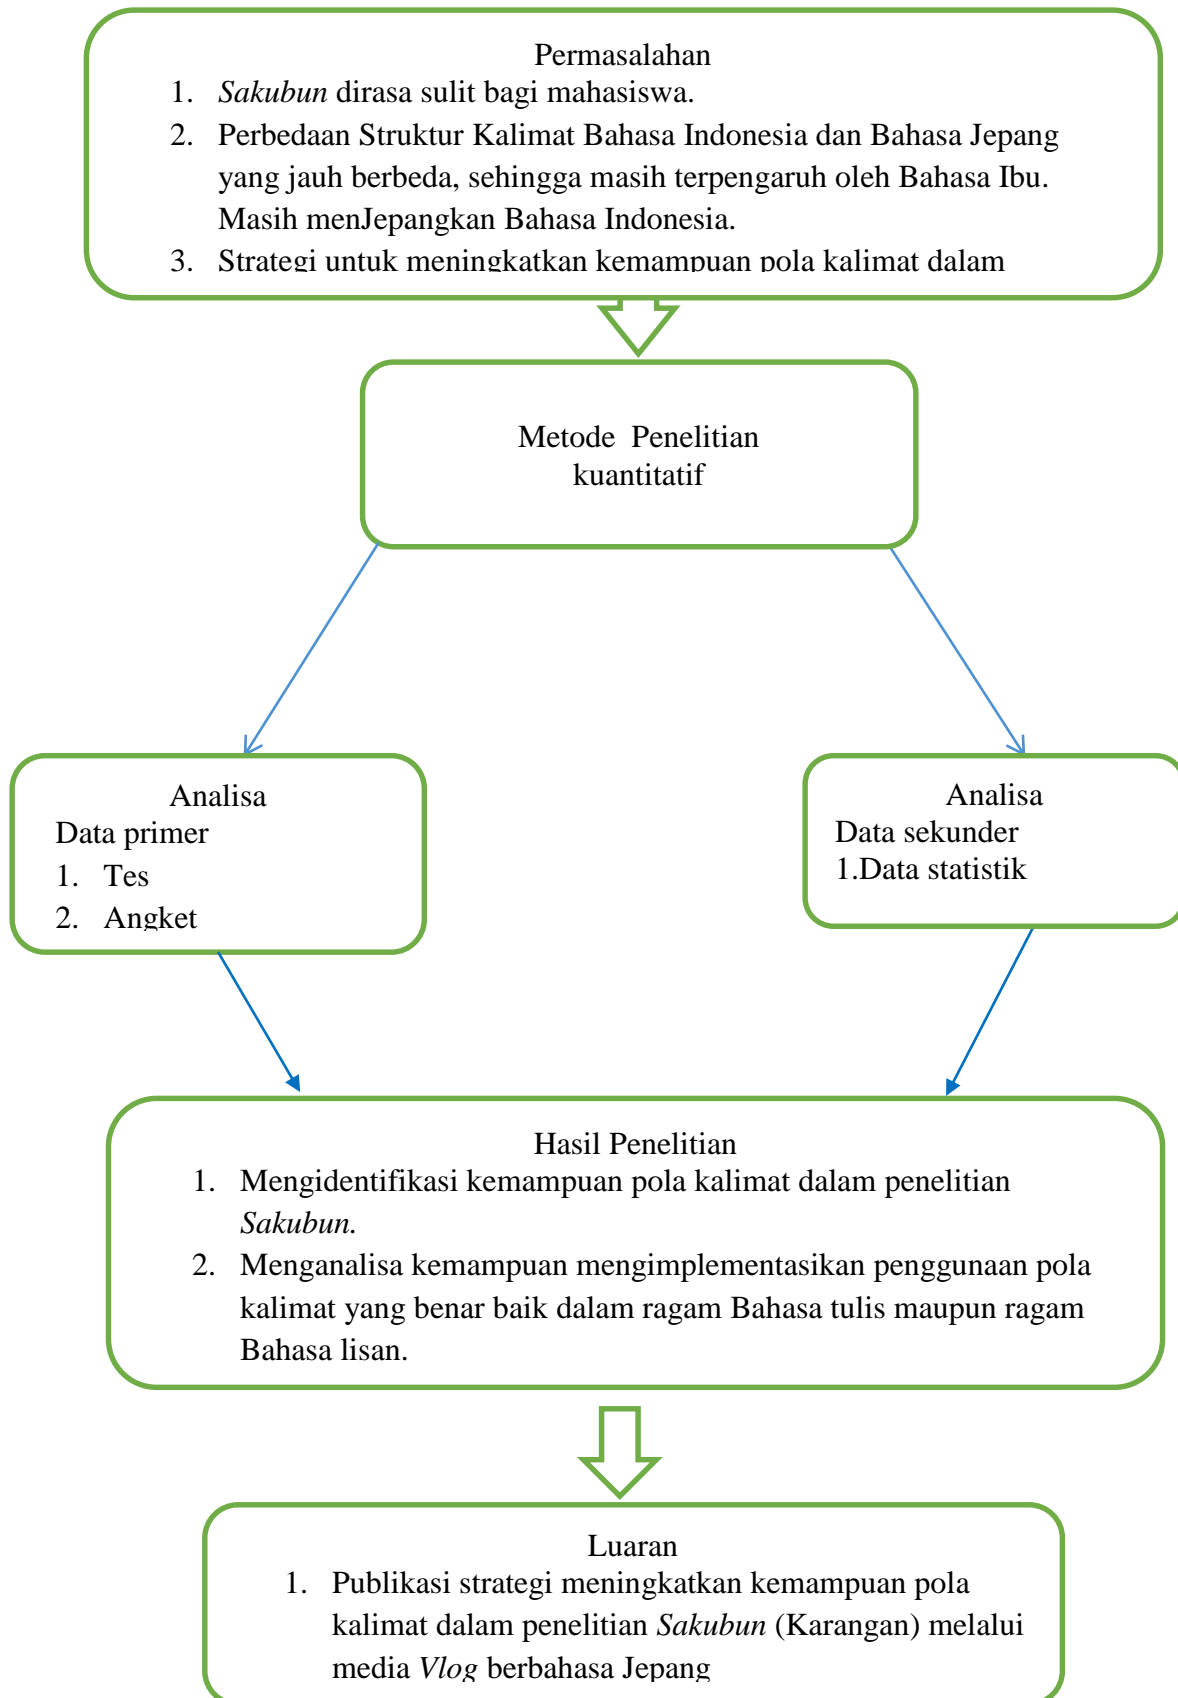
Permasalahan

1. *Sakubun* dirasa sulit bagi mahasiswa.
2. Perbedaan Struktur Kalimat Bahasa Indonesia dan Bahasa Jepang yang jauh berbeda, sehingga masih terpengaruh oleh Bahasa Ibu. Masih menJepangkan Bahasa Indonesia.
3. Strategi untuk meningkatkan kemampuan pola kalimat dalam

Metode Penelitian kuantitatif

Analisa
Data primer
1. Tes
2. Angket

Analisa
Data sekunder
1.Data statistik

Hasil Penelitian

1. Mengidentifikasi kemampuan pola kalimat dalam penelitian *Sakubun.*
2. Menganalisa kemampuan mengimplementasikan penggunaan pola kalimat yang benar baik dalam ragam Bahasa tulis maupun ragam Bahasa lisan.

Luaran

1. Publikasi strategi meningkatkan kemampuan pola kalimat dalam penelitian *Sakubun* (Karangan) melalui media *Vlog* berbahasa Jepang